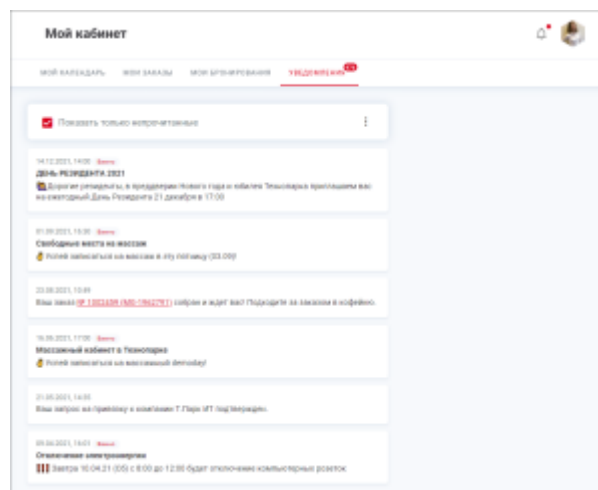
Мой кабинет

МОЙ КАЛЕНДАРЬ   МОИ ЗАКАЗЫ   МОИ БРОНИРОВАНИЯ   УВЕДОМЛЕНИЯ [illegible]

Показать только непрочитанные

14.12.2021, 14:00 Важно
ДЕНЬ РЕЗИДЕНТА 2021
Дорогие резиденты, в преддверии Нового года и юбилея Технопарка приглашаем вас на ежегодный День Резидента 21 декабря в 17:00

01.09.2021, 15:30 Важно
Свободные места на массаж
Успей записаться на массаж в эту пятницу (03.09)!

23.08.2021, 10:49
Ваш заказ № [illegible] собран и ждет вас! Подойдите за заказом в кофейню.

16.06.2021, 17:00 Важно
Массажный кабинет в Технопарке
Успей записаться на массажный demoday!

21.05.2021, 14:35
Ваш запрос на привязку к компании Т.Парк ИТ подтвержден.

09.04.2021, 16:01 Важно
Отключение электроэнергии
Завтра 10.04.21 (СБ) с 8:00 до 12:00 будет отключение компьютерных розеток